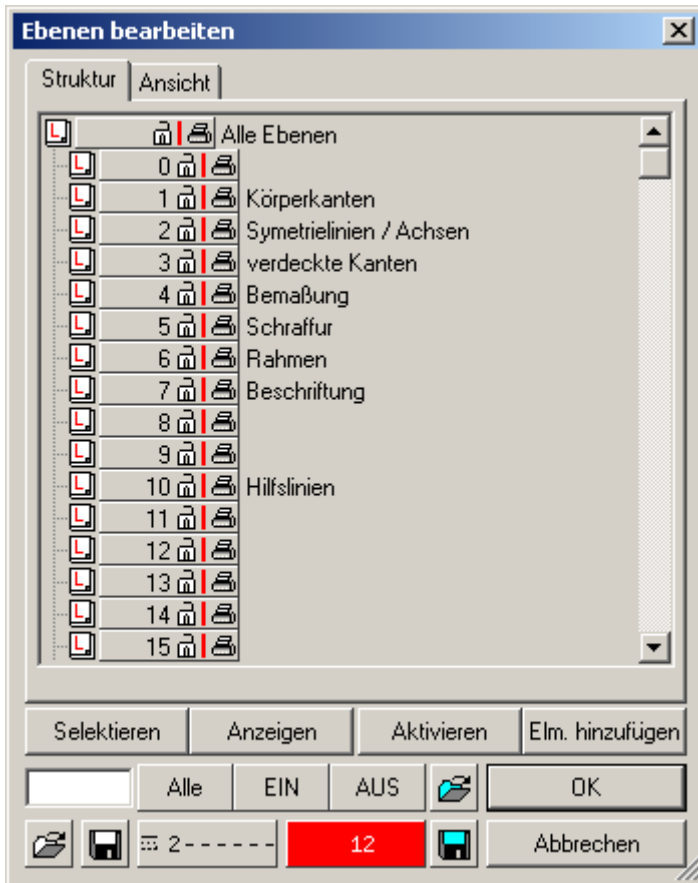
Ebenen bearbeiten
Struktur Ansicht
Alle Ebenen
0
1 Körperkanten
2 Symetrielinien / Achsen
3 verdeckte Kanten
4 Bemaßung
5 Schraffur
6 Rahmen
7 Beschriftung
8
9
10 Hilfslinien
11
12
13
14
15
Selektieren Anzeigen Aktivieren Elm. hinzufügen
Alle EIN AUS OK
2------ 12 Abbrechen